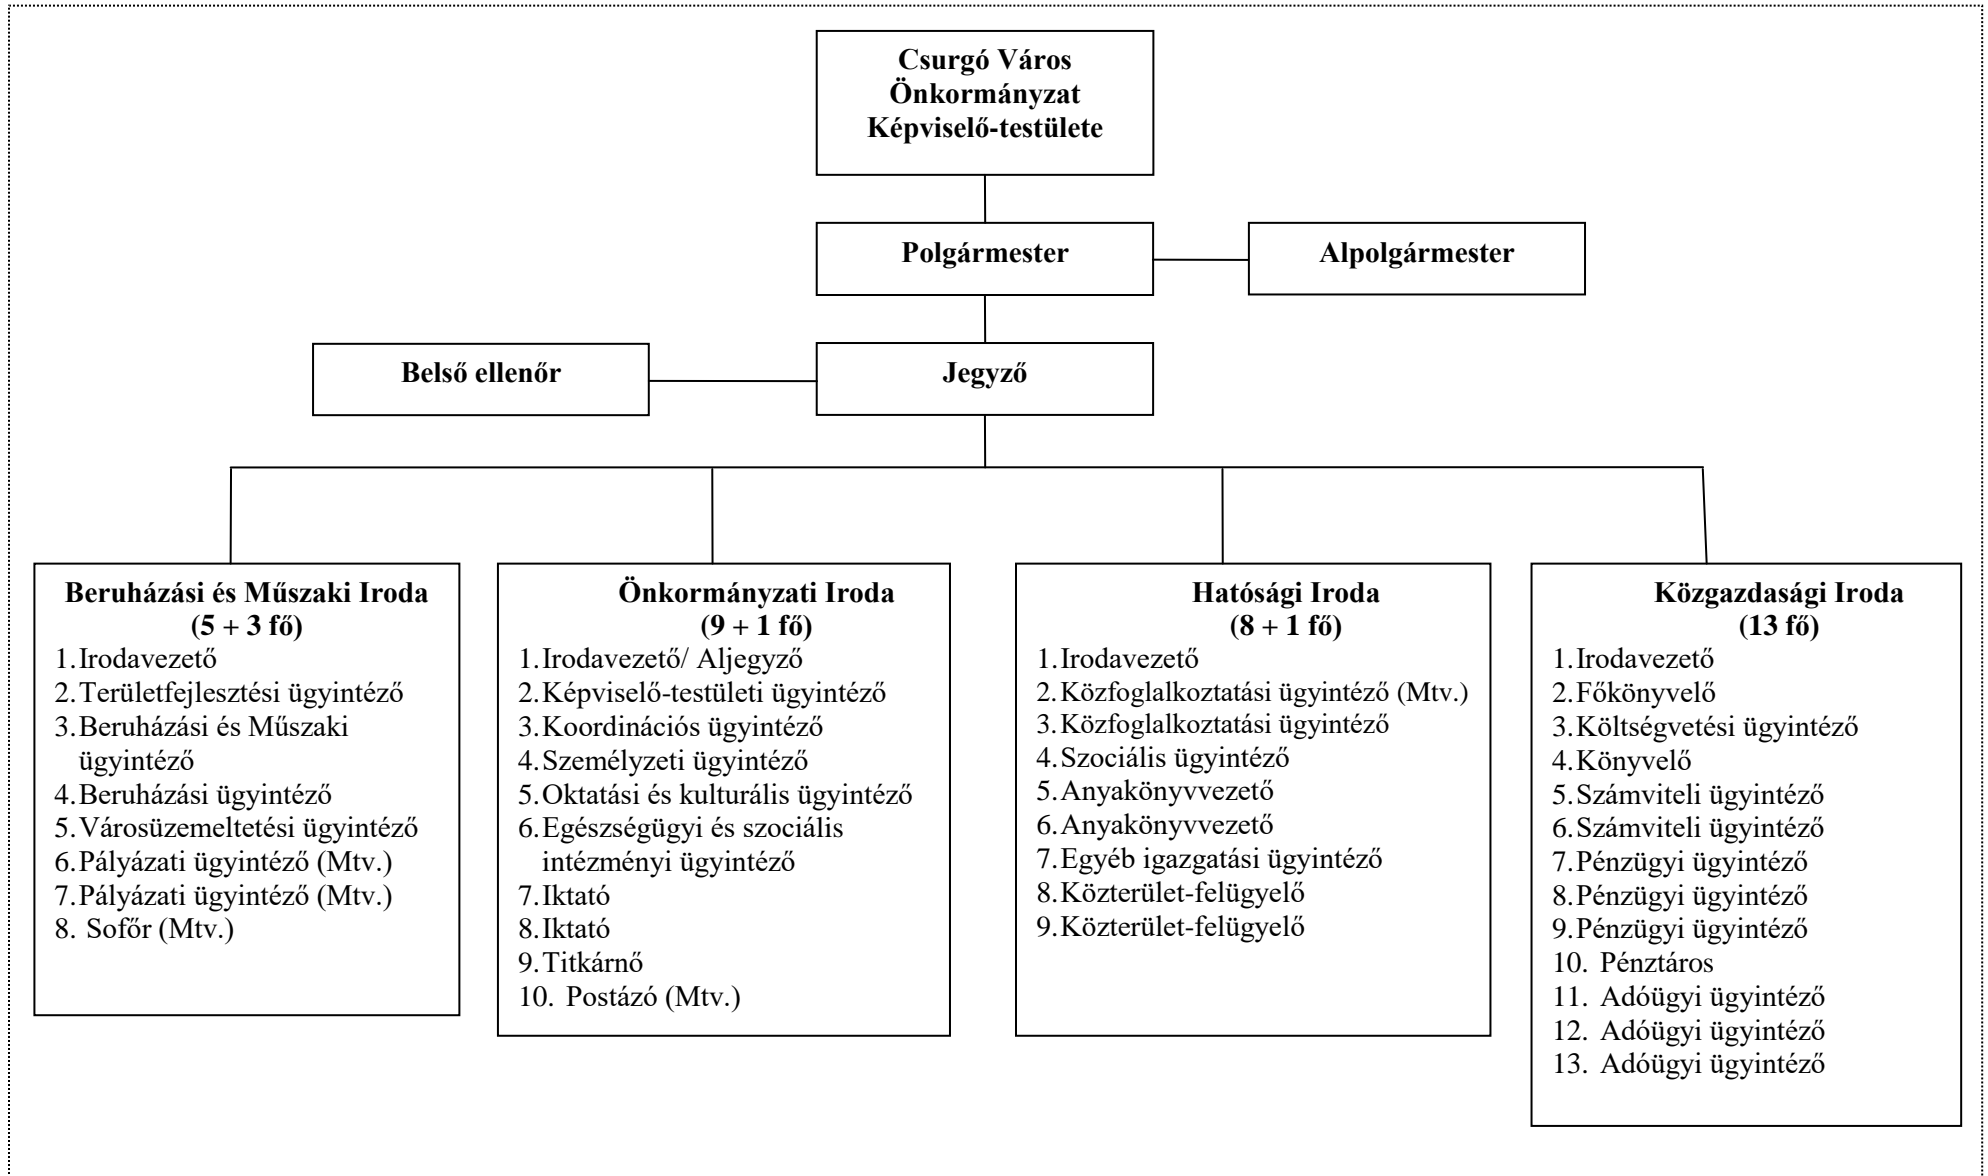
Csurgó Város Önkormányzat Képviselő-testülete

Polgármester

Alpolgármester

Belső ellenőr

Jegyző

Beruházási és Műszaki Iroda
(5 + 3 fő)
1. Irodavezető
2. Területfejlesztési ügyintéző
3. Beruházási és Műszaki ügyintéző
4. Beruházási ügyintéző
5. Városüzemeltetési ügyintéző
6. Pályázati ügyintéző (Mtv.)
7. Pályázati ügyintéző (Mtv.)
8. Sofőr (Mtv.)

Önkormányzati Iroda
(9 + 1 fő)
1. Irodavezető/ Aljegyző
2. Képviselő-testületi ügyintéző
3. Koordinációs ügyintéző
4. Személyzeti ügyintéző
5. Oktatási és kulturális ügyintéző
6. Egészségügyi és szociális intézményi ügyintéző
7. Iktató
8. Iktató
9. Titkárnő
10. Postázó (Mtv.)

Hatósági Iroda
(8 + 1 fő)
1. Irodavezető
2. Közfoglalkoztatási ügyintéző (Mtv.)
3. Közfoglalkoztatási ügyintéző
4. Szociális ügyintéző
5. Anyakönyvvezető
6. Anyakönyvvezető
7. Egyéb igazgatási ügyintéző
8. Közterület-felügyelő
9. Közterület-felügyelő

Közgazdasági Iroda
(13 fő)
1. Irodavezető
2. Főkönyvelő
3. Költségvetési ügyintéző
4. Könyvelő
5. Számviteli ügyintéző
6. Számviteli ügyintéző
7. Pénzügyi ügyintéző
8. Pénzügyi ügyintéző
9. Pénzügyi ügyintéző
10. Pénztáros
11. Adóügyi ügyintéző
12. Adóügyi ügyintéző
13. Adóügyi ügyintéző